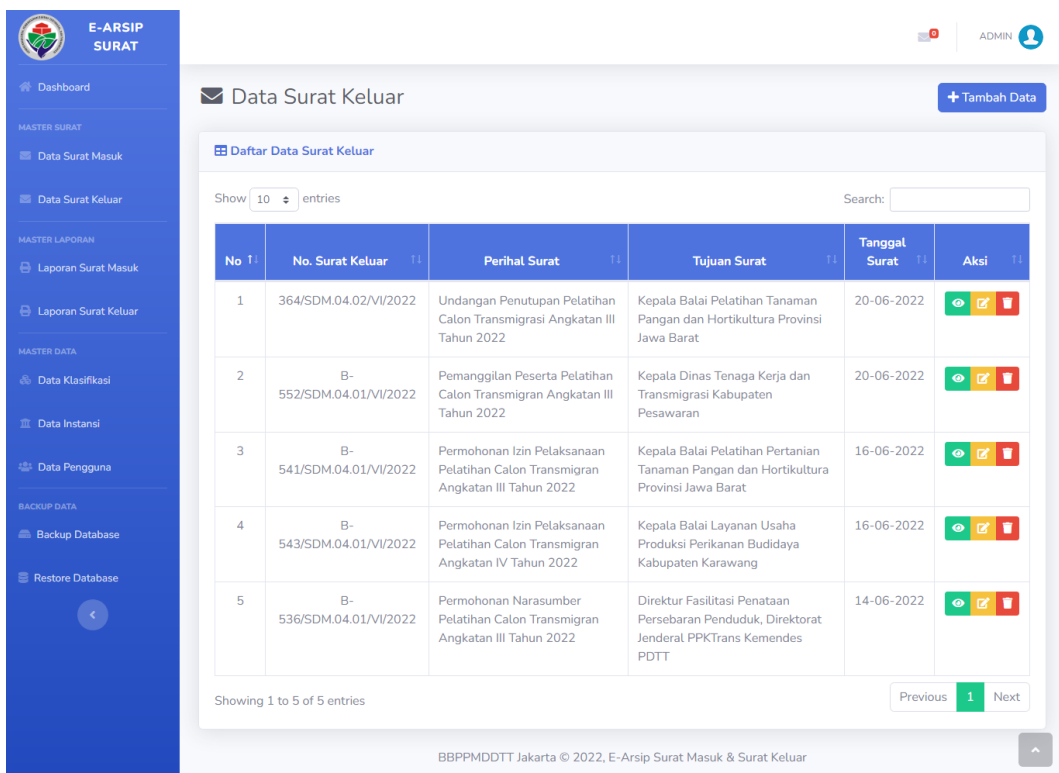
E-ARSIP SURAT

Dashboard

MASTER SURAT

Data Surat Masuk

Data Surat Keluar

MASTER LAPORAN

Laporan Surat Masuk

Laporan Surat Keluar

MASTER DATA

Data Klasifikasi

Data Instansi

Data Pengguna

BACKUP DATA

Backup Database

Restore Database

0

ADMIN

Data Surat Keluar

+ Tambah Data

Daftar Data Surat Keluar

Show 10 entries

Search:

| No | No. Surat Keluar | Perihal Surat | Tujuan Surat | Tanggal Surat | Aksi |
|---|---|---|---|---|---|
| 1 | 364/SDM.04.02/VI/2022 | Undangan Penutupan Pelatihan Calon Transmigrasi Angkatan III Tahun 2022 | Kepala Balai Pelatihan Tanaman Pangan dan Hortikultura Provinsi Jawa Barat | 20-06-2022 | |
| 2 | B-552/SDM.04.01/VI/2022 | Pemanggilan Peserta Pelatihan Calon Transmigran Angkatan III Tahun 2022 | Kepala Dinas Tenaga Kerja dan Transmigrasi Kabupaten Pesawaran | 20-06-2022 | |
| 3 | B-541/SDM.04.01/VI/2022 | Permohonan Izin Pelaksanaan Pelatihan Calon Transmigran Angkatan III Tahun 2022 | Kepala Balai Pelatihan Pertanian Tanaman Pangan dan Hortikultura Provinsi Jawa Barat | 16-06-2022 | |
| 4 | B-543/SDM.04.01/VI/2022 | Permohonan Izin Pelaksanaan Pelatihan Calon Transmigran Angkatan IV Tahun 2022 | Kepala Balai Layanan Usaha Produksi Perikanan Budidaya Kabupaten Karawang | 16-06-2022 | |
| 5 | B-536/SDM.04.01/VI/2022 | Permohonan Narasumber Pelatihan Calon Transmigran Angkatan III Tahun 2022 | Direktur Fasilitasi Penataan Persebaran Penduduk, Direktorat Jenderal PPKTrans Kemendes PDTT | 14-06-2022 | |

Showing 1 to 5 of 5 entries

Previous 1 Next

BBPPMDDTT Jakarta © 2022, E-Arsip Surat Masuk & Surat Keluar